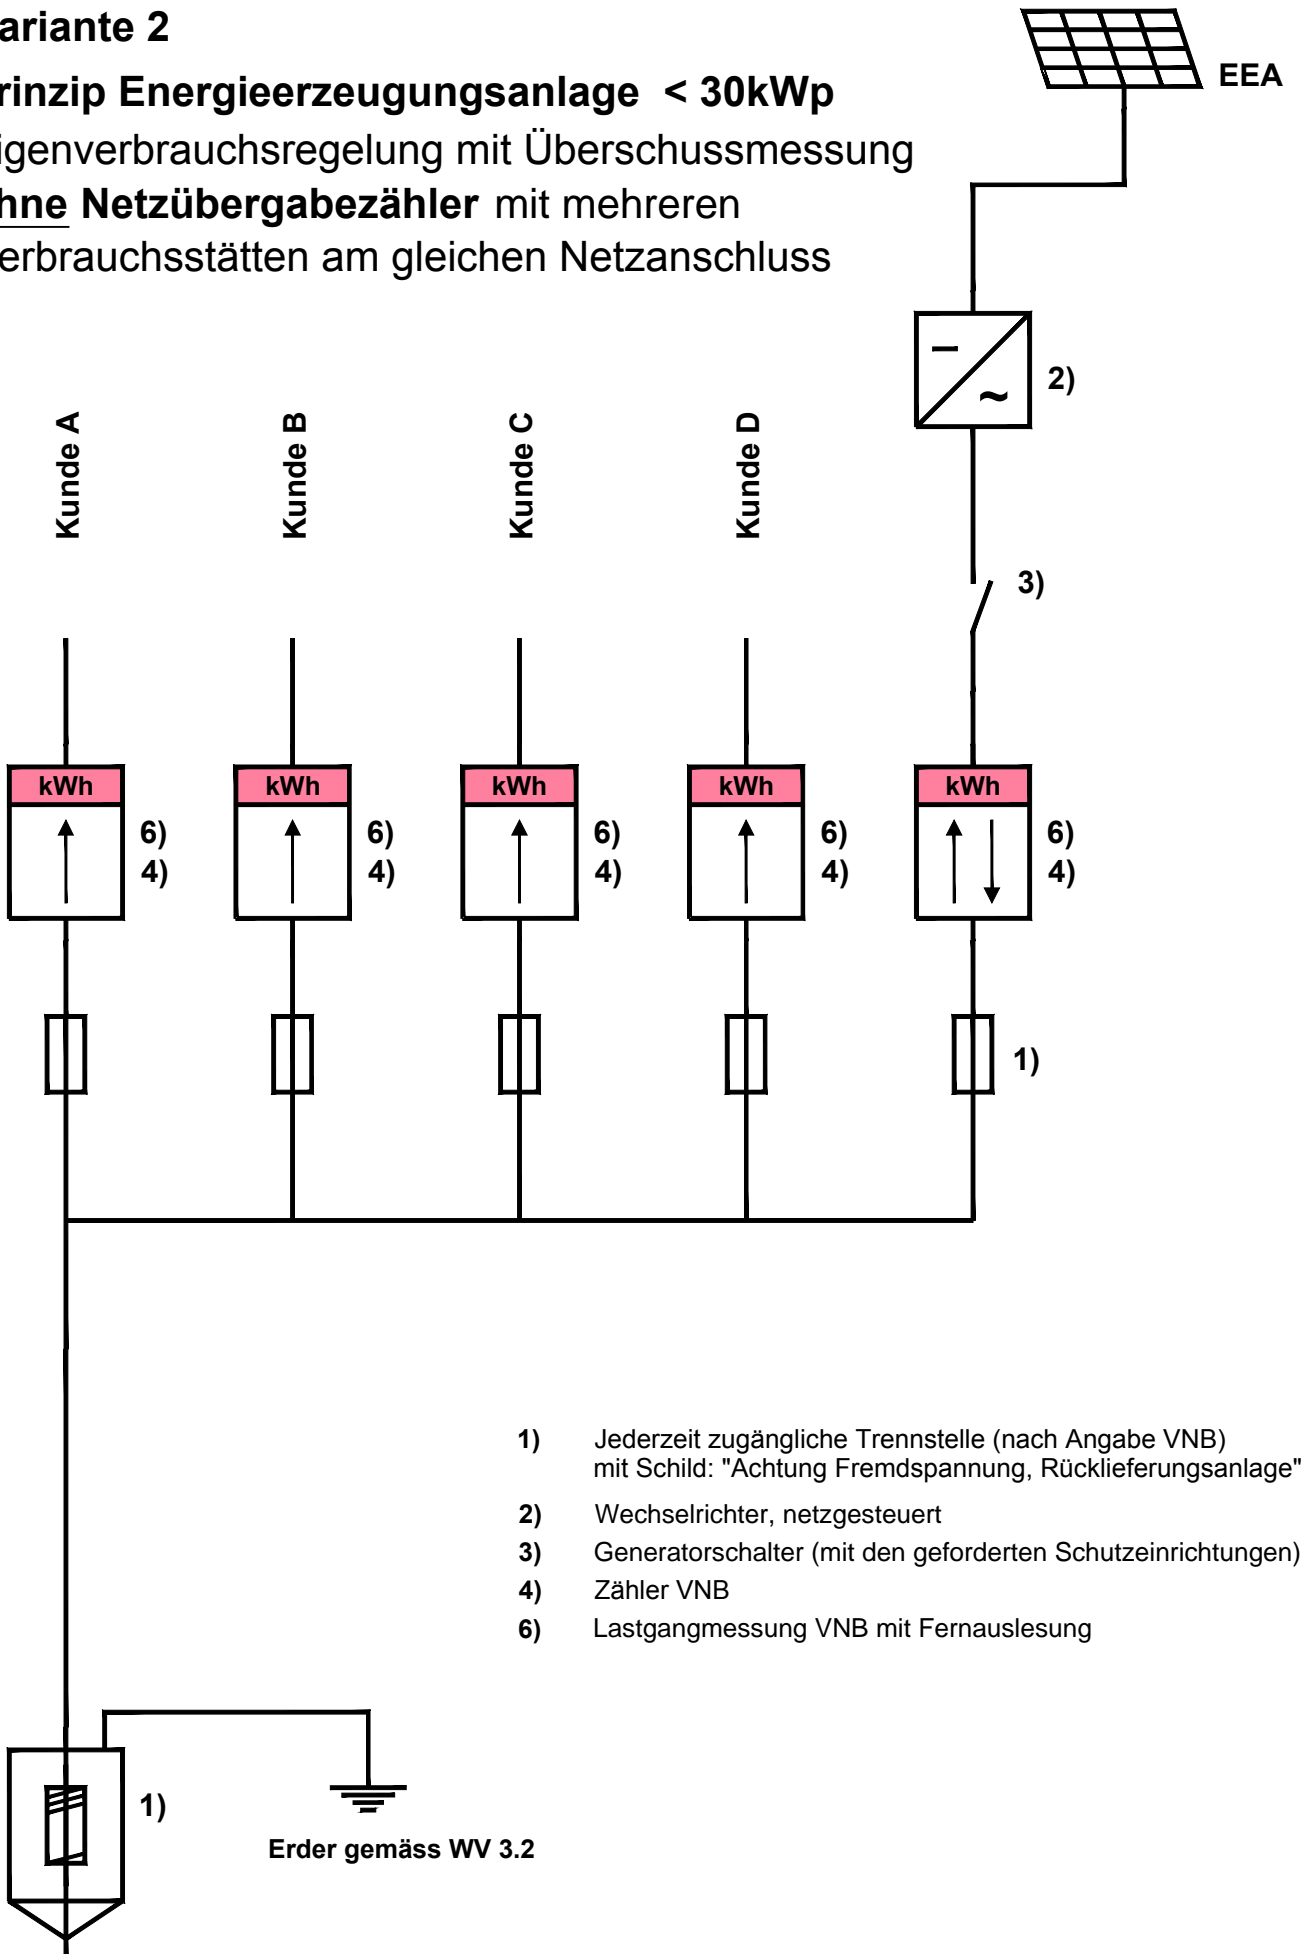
ariante 2

rinzip Energieerzeugungsanlage < 30kWp
igenverbrauchsregelung mit Überschussmessung
hne Netzübergabezähler mit mehreren
erbrauchsstätten am gleichen Netzanschluss

EEA

2)

3)

Kunde A

Kunde B

Kunde C

Kunde D

kWh
6)
4)

kWh
6)
4)

kWh
6)
4)

kWh
6)
4)

kWh
6)
4)

1)

1) Jederzeit zugängliche Trennstelle (nach Angabe VNB) mit Schild: "Achtung Fremdspannung, Rücklieferungsanlage"
2) Wechselrichter, netzgesteuert
3) Generatorschalter (mit den geforderten Schutzeinrichtungen)
4) Zähler VNB
6) Lastgangmessung VNB mit Fernauslesung

1)

Erder gemäss WV 3.2